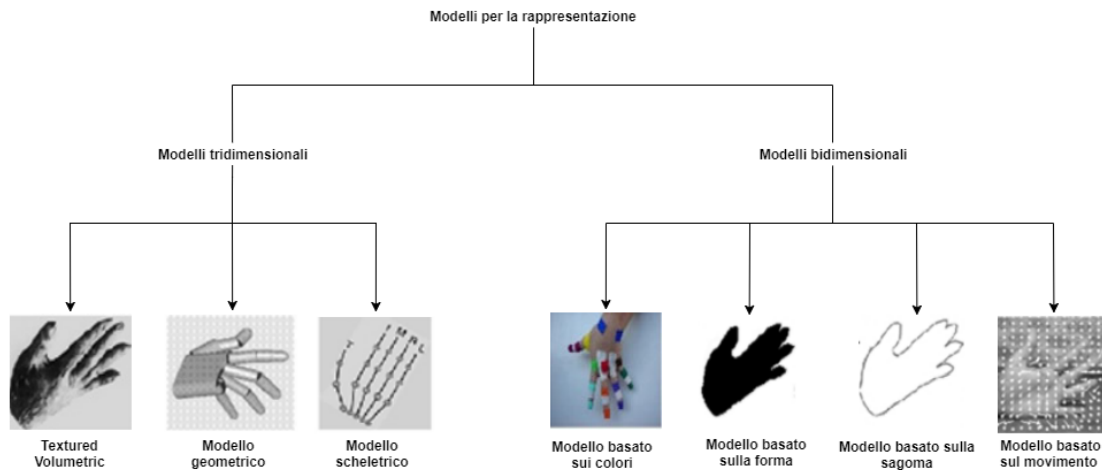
Modelli per la rappresentazione

Modelli tridimensionali

Modelli bidimensionali

Textured Volumetric

Modello geometrico

Modello scheletrico

Modello basato sui colori

Modello basato sulla forma

Modello basato sulla sagoma

Modello basato sul movimento